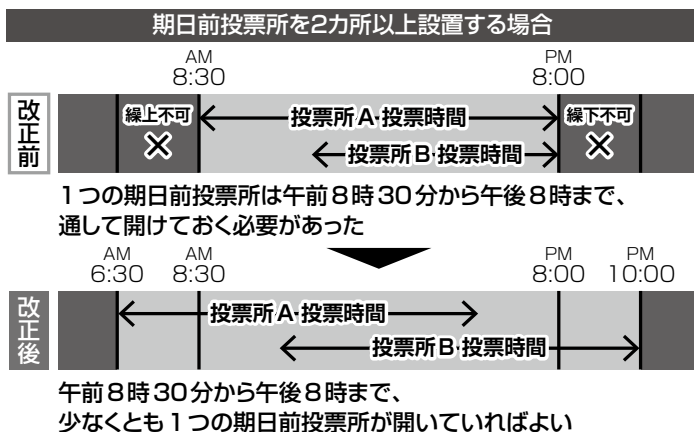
期日前投票所を2カ所以上設置する場合

AM 8:30

PM 8:00

改正前

繰上不可 ✕

投票所A･投票時間

繰下不可 ✕

投票所B･投票時間

1つの期日前投票所は午前8時30分から午後8時まで、通して開けておく必要があった

AM 6:30

AM 8:30

PM 8:00

PM 10:00

改正後

投票所A･投票時間

投票所B･投票時間

午前8時30分から午後8時まで、少なくとも1つの期日前投票所が開いていればよい